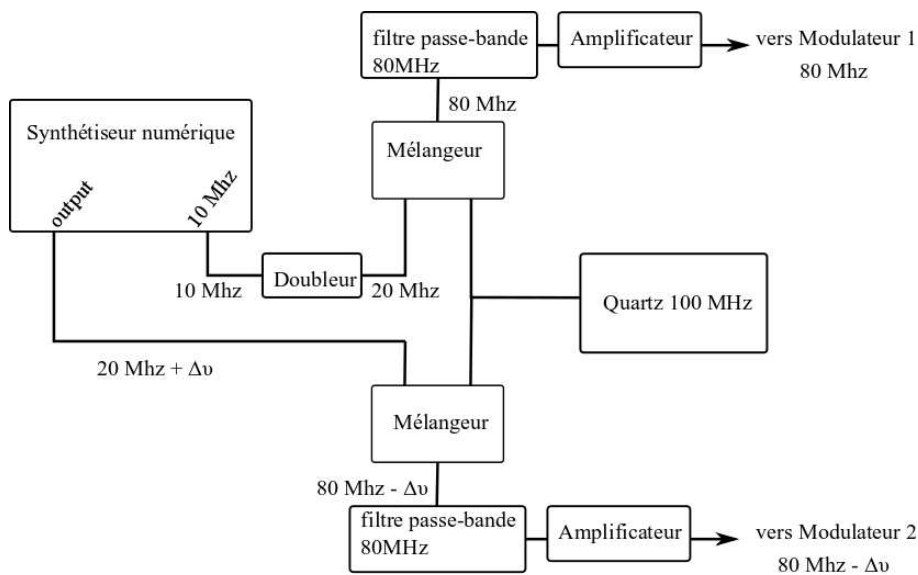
filtre passe-bande 80MHz

Amplificateur

vers Modulateur 1 80 Mhz

80 Mhz

Synthétiseur numérique

output

10 Mhz

Mélangeur

10 Mhz

Doubleur

20 Mhz

Quartz 100 MHz

20 Mhz + $\Delta\upsilon$

Mélangeur

80 Mhz - $\Delta\upsilon$

filtre passe-bande 80MHz

Amplificateur

vers Modulateur 2 80 Mhz - $\Delta\upsilon$